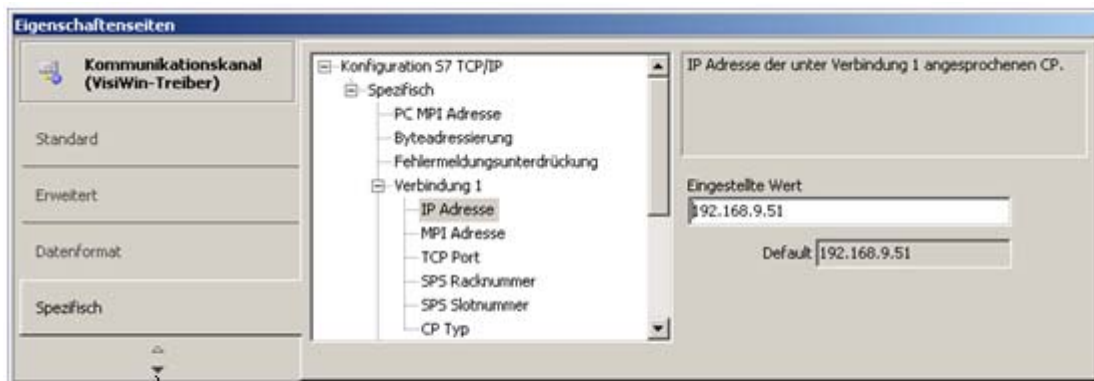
Eigenschaftenseiten

Kommunikationskanal (VisiWin-Treiber)

Standard

Erweitert

Datenformat

Spezifisch

Konfiguration S7 TCP/IP
Spezifisch
PC MPI Adresse
Byteadressierung
Fehlermeldungsunterdrückung
Verbindung 1
IP Adresse
MPI Adresse
TCP Port
SPS Racknummer
SPS Slotnummer
CP Typ

IP Adresse der unter Verbindung 1 angesprochenen CP.

Eingestellte Wert
192.168.9.51

Default 192.168.9.51